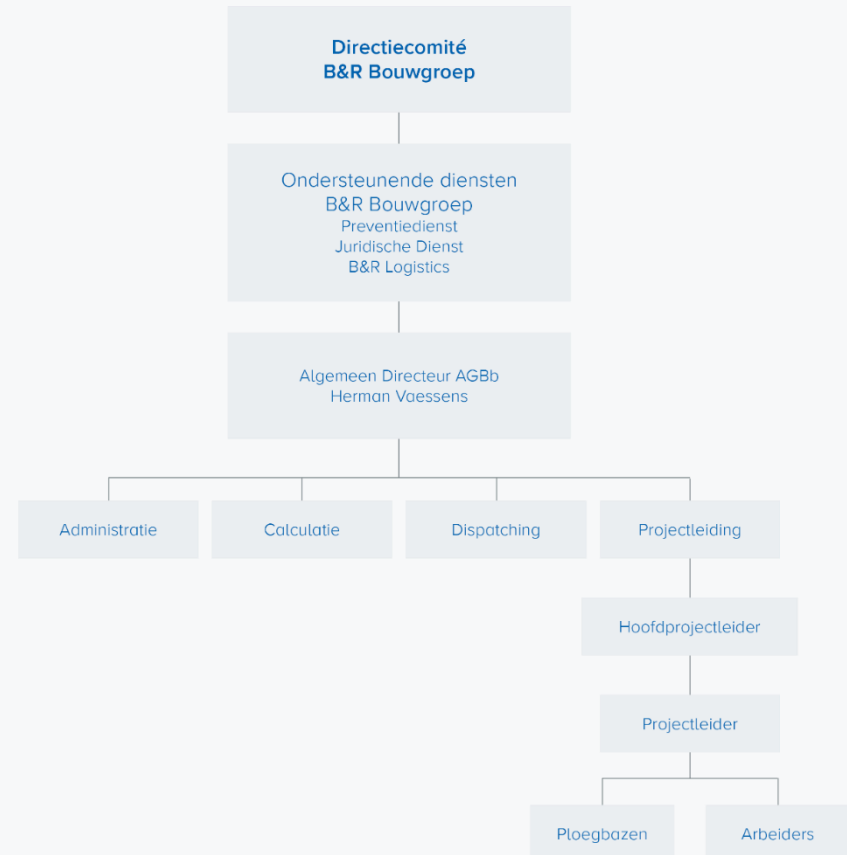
Directiecomité
B&R Bouwgroep

Ondersteunende diensten
B&R Bouwgroep
Preventiedienst
Juridische Dienst
B&R Logistics

Algemeen Directeur AGBb
Herman Vaessens

Administratie

Calculatie

Dispatching

Projectleiding

Hoofdprojectleider

Projectleider

Ploegbazen

Arbeiders